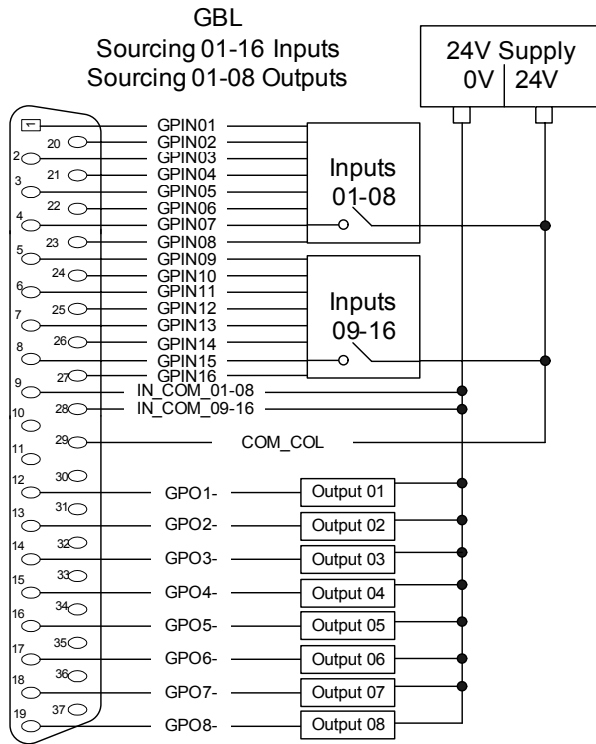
GBL
Sourcing 01-16 Inputs
Sourcing 01-08 Outputs

24V Supply
0V 24V

1
20
2
21
3
22
4
23
5
24
6
25
7
26
8
27
9
28
10
29
11
30
12
31
13
32
14
33
15
34
16
35
17
36
18
37
19

GPIN01
GPIN02
GPIN03
GPIN04
GPIN05
GPIN06
GPIN07
GPIN08
GPIN09
GPIN10
GPIN11
GPIN12
GPIN13
GPIN14
GPIN15
GPIN16
IN_COM_01-08
IN_COM_09-16
COM_COL

Inputs
01-08

Inputs
09-16

GPO1- Output 01
GPO2- Output 02
GPO3- Output 03
GPO4- Output 04
GPO5- Output 05
GPO6- Output 06
GPO7- Output 07
GPO8- Output 08